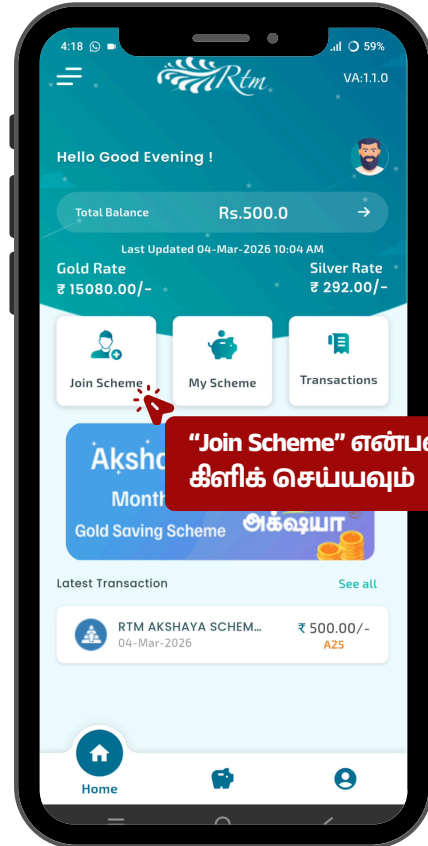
4:18 59%

Rtm

VA:1.1.0

Hello Good Evening !

Total Balance Rs.500.0

Last Updated 04-Mar-2026 10:04 AM

Gold Rate
₹ 15080.00/-

Silver Rate
₹ 292.00/-

Join Scheme

My Scheme

Transactions

“Join Scheme” என்பை
கிளிக் செய்யவும்

Aksho
Month
Gold Saving Scheme
அக்ஷயா

Latest Transaction

See all

RTM AKSHAYA SCHEM...
04-Mar-2026

₹ 500.00/-
A25

Home